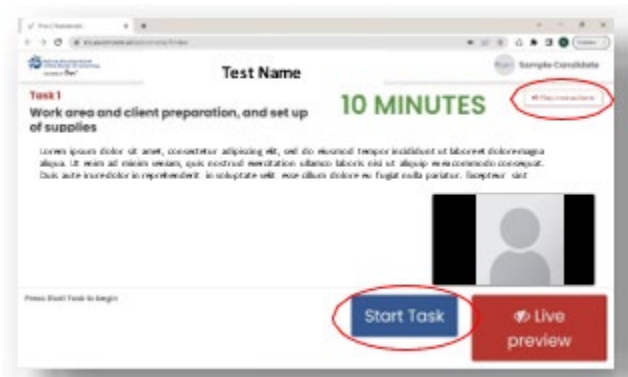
Test Name

Sample Candidate

Task 1

Work area and client preparation, and set up of supplies

10 MINUTES

Lorem ipsum dolor sit amet, consectetur adipiscing elit, sed do eiusmod tempor incididunt ut labore et dolore magna aliqua. Ut enim ad minim veniam, quis nostrud exercitation ullamco laboris nisi ut aliquip ex ea commodo consequat. Duis aute irure dolor in reprehenderit in voluptate velit esse cillum dolore eu fugiat nulla pariatur. Excepteur sint

Press Start Task to begin

Start Task

Live preview